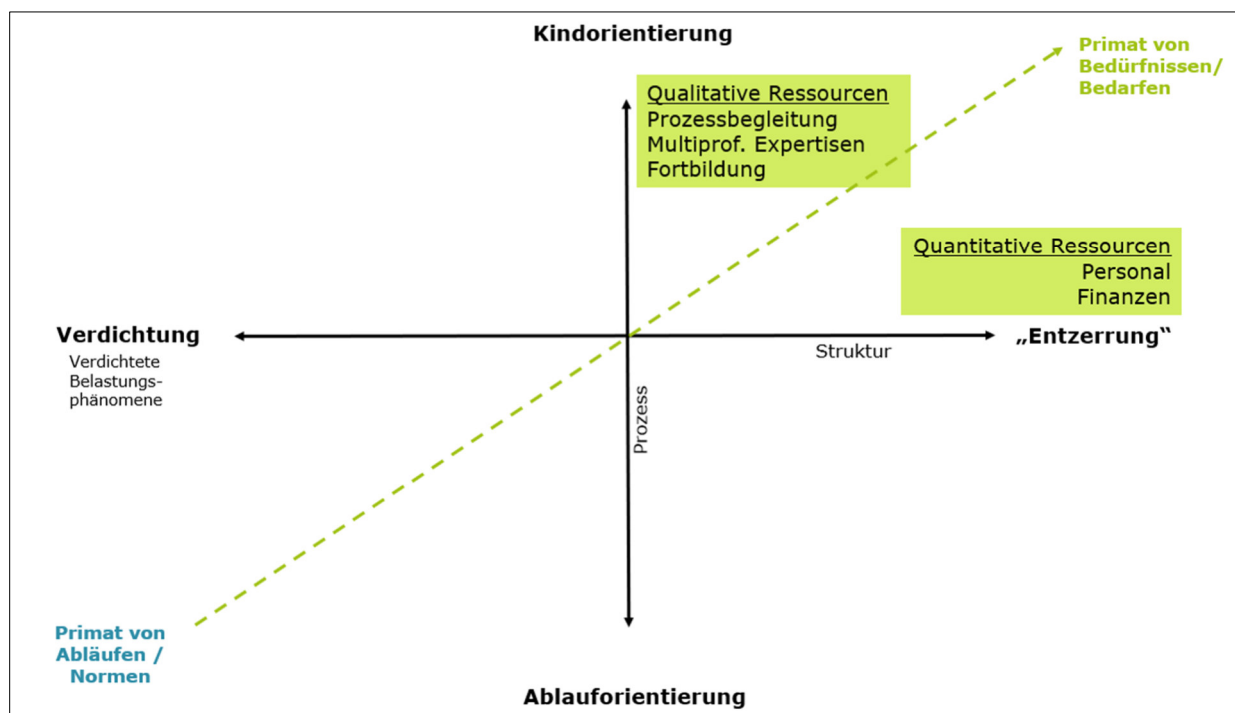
Kindorientierung

Primat von Bedürfnissen/ Bedarfen

Qualitative Ressourcen
Prozessbegleitung
Multiprof. Expertisen
Fortbildung

Quantitative Ressourcen
Personal
Finanzen

Verdichtung
Verdichtete Belastungsphänomene

„Entzerrung“

Struktur

Prozess

Primat von Abläufen / Normen

Ablauforientierung